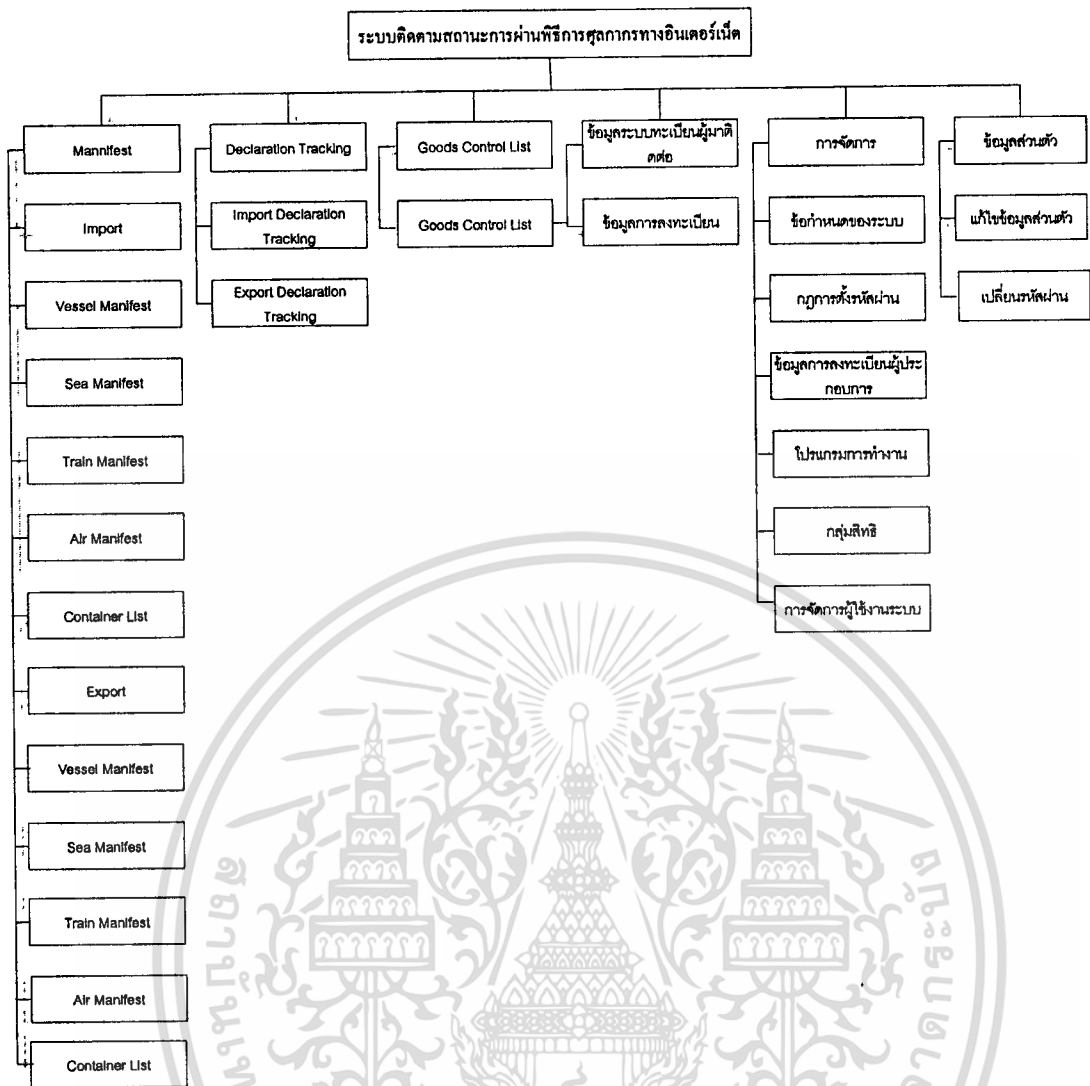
ระบบติดตามสถานะการผ่านพิธีการศุลกากรทางอินเตอร์เน็ต

Mannifest

Import

Vessel Manifest

Sea Manifest

Train Manifest

Air Manifest

Container List

Export

Vessel Manifest

Sea Manifest

Train Manifest

Air Manifest

Container List

Declaration Tracking

Import Declaration Tracking

Export Declaration Tracking

Goods Control List

Goods Control List

ข้อมูลระบบทะเบียนผู้มาติดต่อ

ข้อมูลการลงทะเบียน

การจัดการ

ข้อกำหนดของระบบ

กฎการตั้งรหัสผ่าน

ข้อมูลการลงทะเบียนผู้ประกอบการ

โปรแกรมการทำงาน

กลุ่มสิทธิ

การจัดการผู้ใช้งานระบบ

ข้อมูลส่วนตัว

แก้ไขข้อมูลส่วนตัว

เปลี่ยนรหัสผ่าน